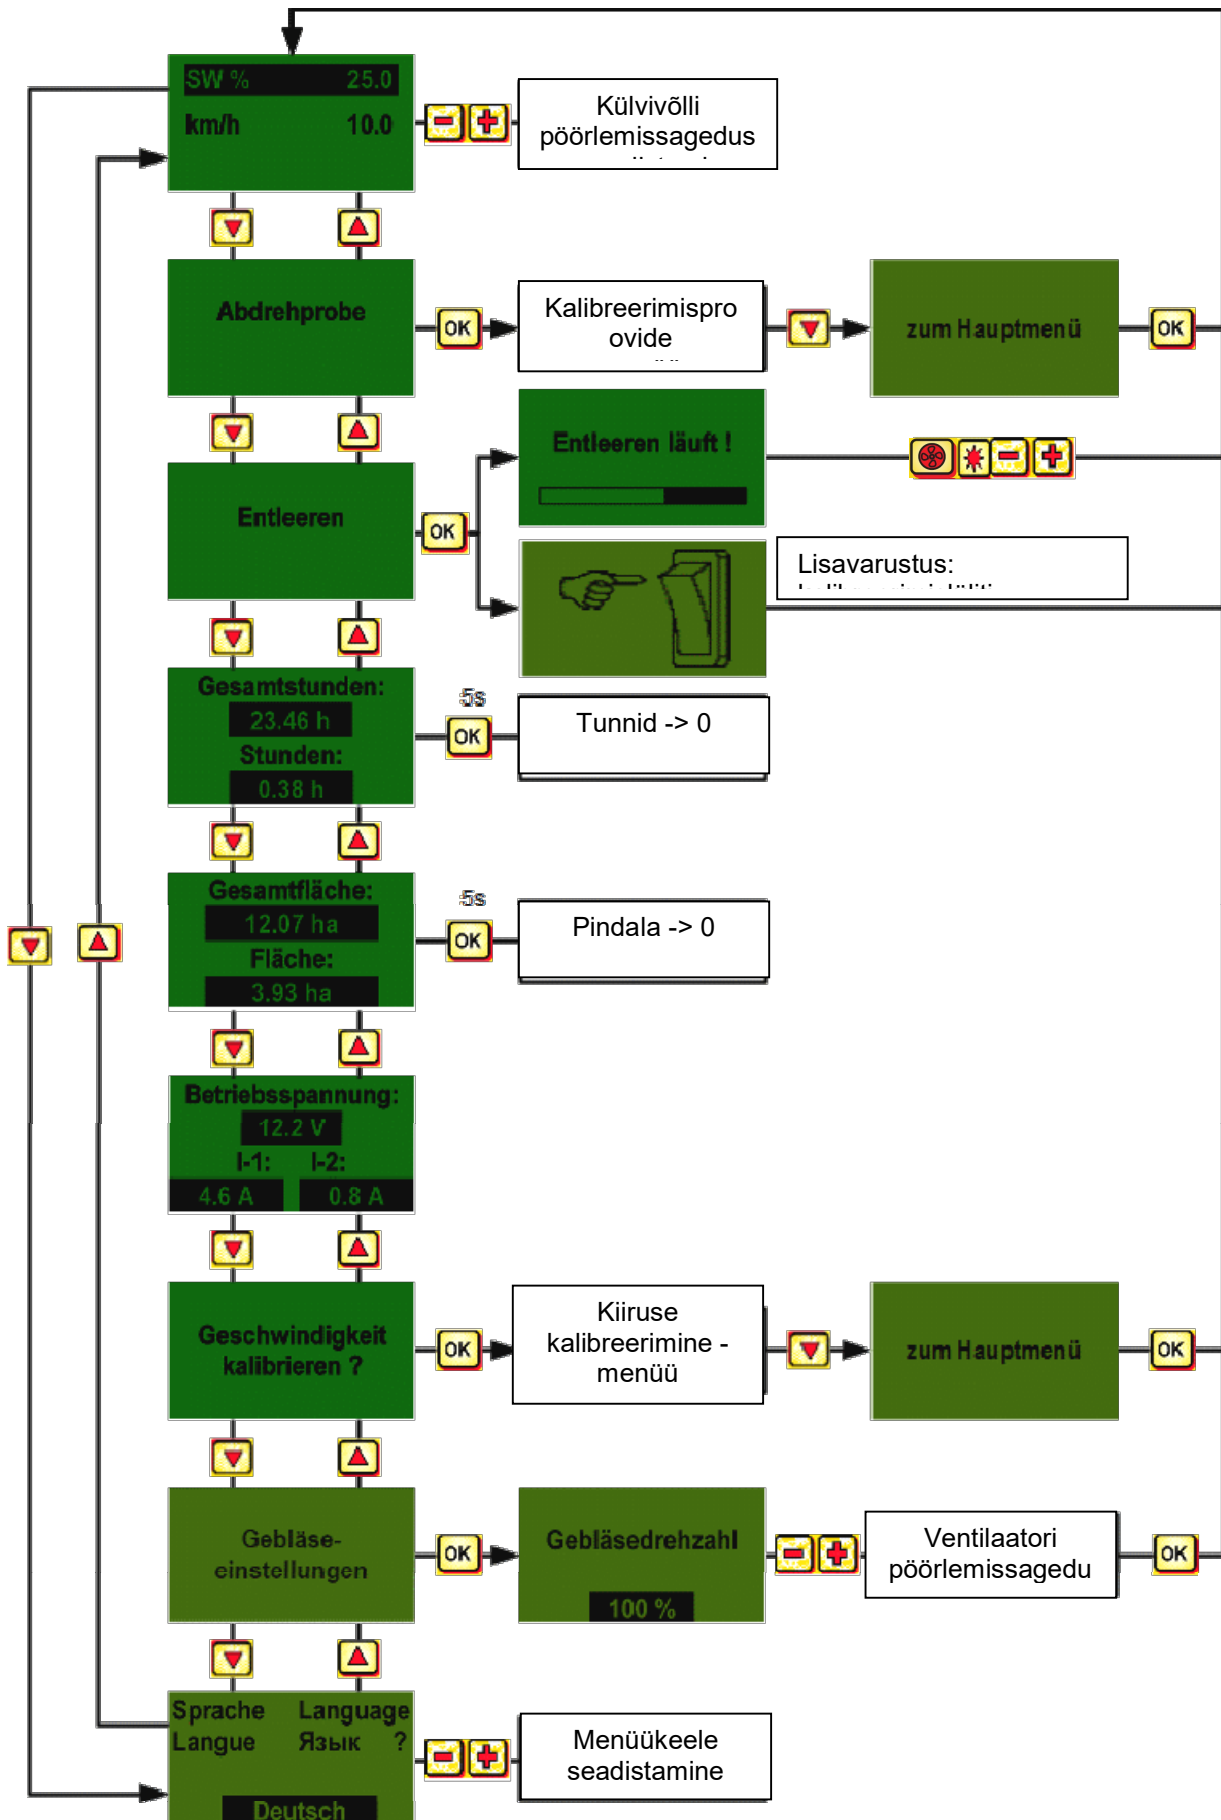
SW % 25.0
km/h 10.0

Külvivõlli pöörlemissagedus

OK

Abdrehprobe

Kalibreerimispro ovide

zum Hauptmenü

OK

Entleeren läuft !

OK

Entleeren

Lisavarustus:

Gesamtstunden:
23.46 h
Stunden:
0.38 h

5s

OK

Tunnid -> 0

Gesamtfläche:
12.07 ha
Fläche:
3.93 ha

5s

OK

Pindala -> 0

Betriebsspannung:
12.2 V
I-1: I-2:
4.6 A 0.8 A

Geschwindigkeit kalibrieren ?

OK

Kiiruse kalibreerimine - menüü

zum Hauptmenü

OK

Gebläse-einstellungen

OK

Gebläsedrehzahl
100 %

Ventilaatori pöörlemissagedu

OK

Sprache Language
Langue Язык ?
Deutsch

Menüükeele seadistamine